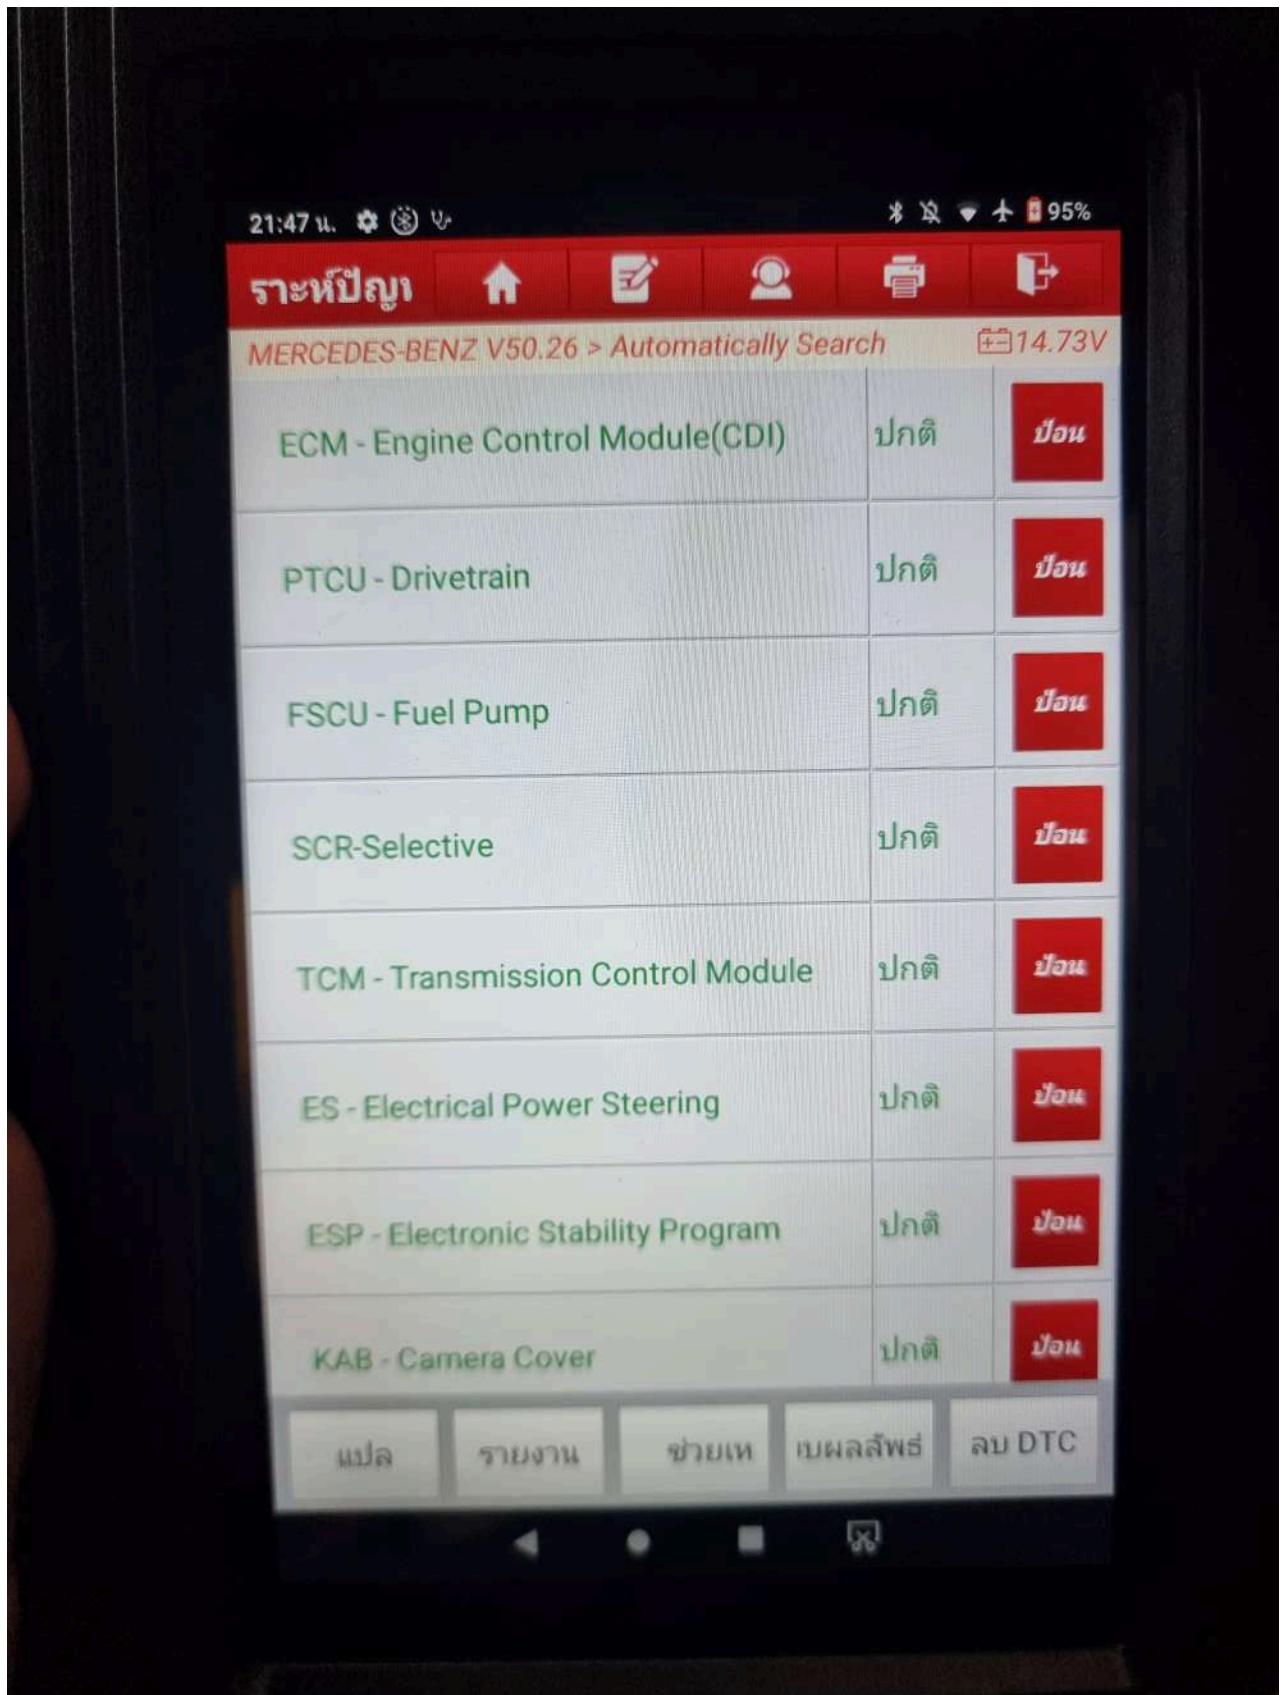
21:47 น.

95%

ระหัปัญา

MERCEDES-BENZ V50.26 > Automatically Search

14.73V

| | | |
|---|---|---|
| ECM - Engine Control Module(CDI) | ปกติ | ป้อน |
| PTCU - Drivetrain | ปกติ | ป้อน |
| FSCU - Fuel Pump | ปกติ | ป้อน |
| SCR-Selective | ปกติ | ป้อน |
| TCM - Transmission Control Module | ปกติ | ป้อน |
| ES - Electrical Power Steering | ปกติ | ป้อน |
| ESP - Electronic Stability Program | ปกติ | ป้อน |
| KAB - Camera Cover | ปกติ | ป้อน |

แปล

รายงาน

ช่วยเห

เบผลลัพธ์

ลบ DTC